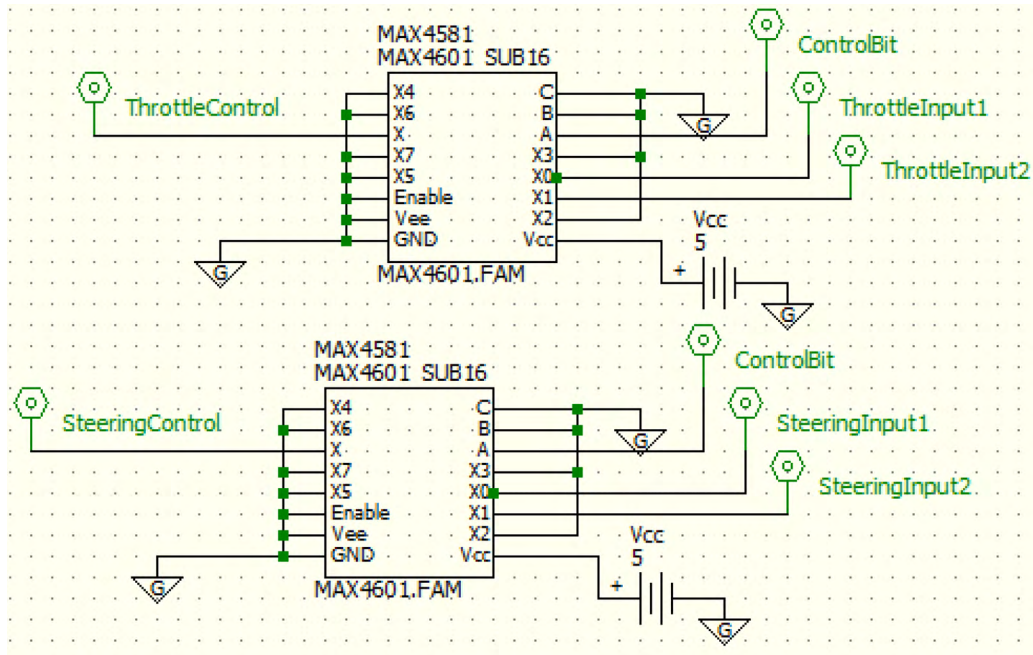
MAX4581
MAX4601 SUB16

ControlBit

ThrottleControl

ThrottleInput1

ThrottleInput2

X4
X6
X
X7
X5
Enable
Vee
GND

C
B
A
X3
X0
X1
X2
Vcc

G

Vcc
5

+

G

G

MAX4601.FAM

MAX4581
MAX4601 SUB16

ControlBit

SteeringControl

SteeringInput1

SteeringInput2

X4
X6
X
X7
X5
Enable
Vee
GND

C
B
A
X3
X0
X1
X2
Vcc

G

Vcc
5

+

G

G

MAX4601.FAM